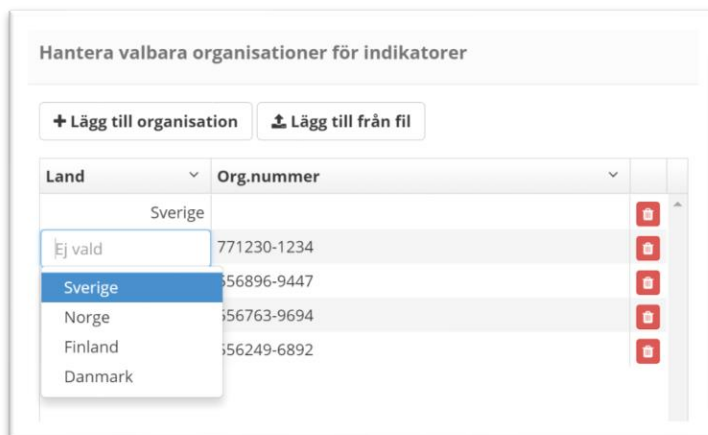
Hantera valbara organisationer för indikatorer

+ Lägg till organisation

Lägg till från fil

| Land | Org.nummer |
|---|---|
| Sverige | |
| Ej vald | 771230-1234 |
| Sverige | 556896-9447 |
| Norge | 556763-9694 |
| Finland | 556249-6892 |
| Danmark | |